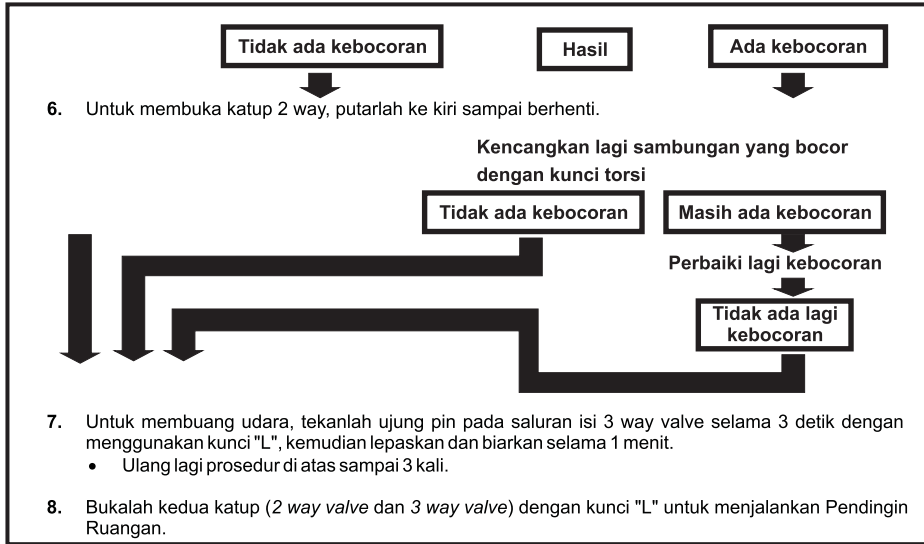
Tidak ada kebocoran

Hasil

Ada kebocoran

6. Untuk membuka katup 2 way, putarlah ke kiri sampai berhenti.

Kencangkan lagi sambungan yang bocor dengan kunci torsi

Tidak ada kebocoran

Masih ada kebocoran

Perbaiki lagi kebocoran

Tidak ada lagi kebocoran

7. Untuk membuang udara, tekanlah ujung pin pada saluran isi 3 way valve selama 3 detik dengan menggunakan kunci "L", kemudian lepaskan dan biarkan selama 1 menit.
• Ulang lagi prosedur di atas sampai 3 kali.

8. Bukalah kedua katup (*2 way valve* dan *3 way valve*) dengan kunci "L" untuk menjalankan Pendingin Ruangan.